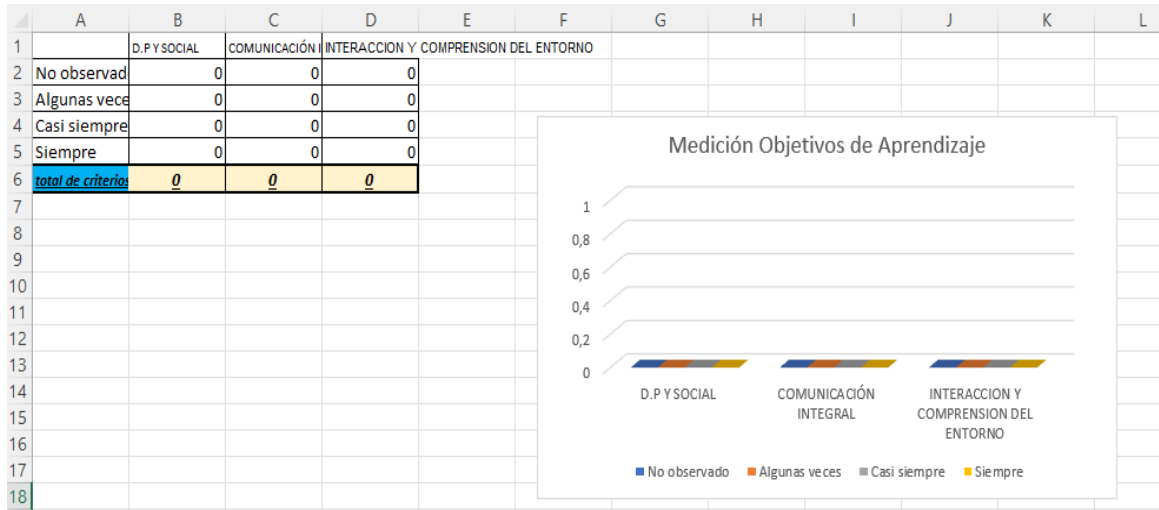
| | A | B | C | D | E | F | G | H | I | J | K | L |
|---|---|---|---|---|---|---|---|---|---|---|---|---|
| 1 | | D.P Y SOCIAL | COMUNICACIÓN I | INTERACCION Y COMPRENSION DEL ENTORNO | | | | | | | | |
| 2 | No observad | 0 | 0 | 0 | | | | | | | | |
| 3 | Algunas vece | 0 | 0 | 0 | | | | | | | | |
| 4 | Casi siempre | 0 | 0 | 0 | | | | | | | | |
| 5 | Siempre | 0 | 0 | 0 | | | | | | | | |
| 6 | total de criterios | 0 | 0 | 0 | | | | | | | | |
| 7 | | | | | | | | | | | | |
| 8 | | | | | | | | | | | | |
| 9 | | | | | | | | | | | | |
| 10 | | | | | | | | | | | | |
| 11 | | | | | | | | | | | | |
| 12 | | | | | | | | | | | | |
| 13 | | | | | | | | | | | | |
| 14 | | | | | | | | | | | | |
| 15 | | | | | | | | | | | | |
| 16 | | | | | | | | | | | | |
| 17 | | | | | | | | | | | | |
| 18 | | | | | | | | | | | | |

Medición Objetivos de Aprendizaje

1
0,8
0,6
0,4
0,2
0

D.P Y SOCIAL
COMUNICACIÓN INTEGRAL
INTERACCION Y COMPRENSION DEL ENTORNO

No observado
Algunas veces
Casi siempre
Siempre